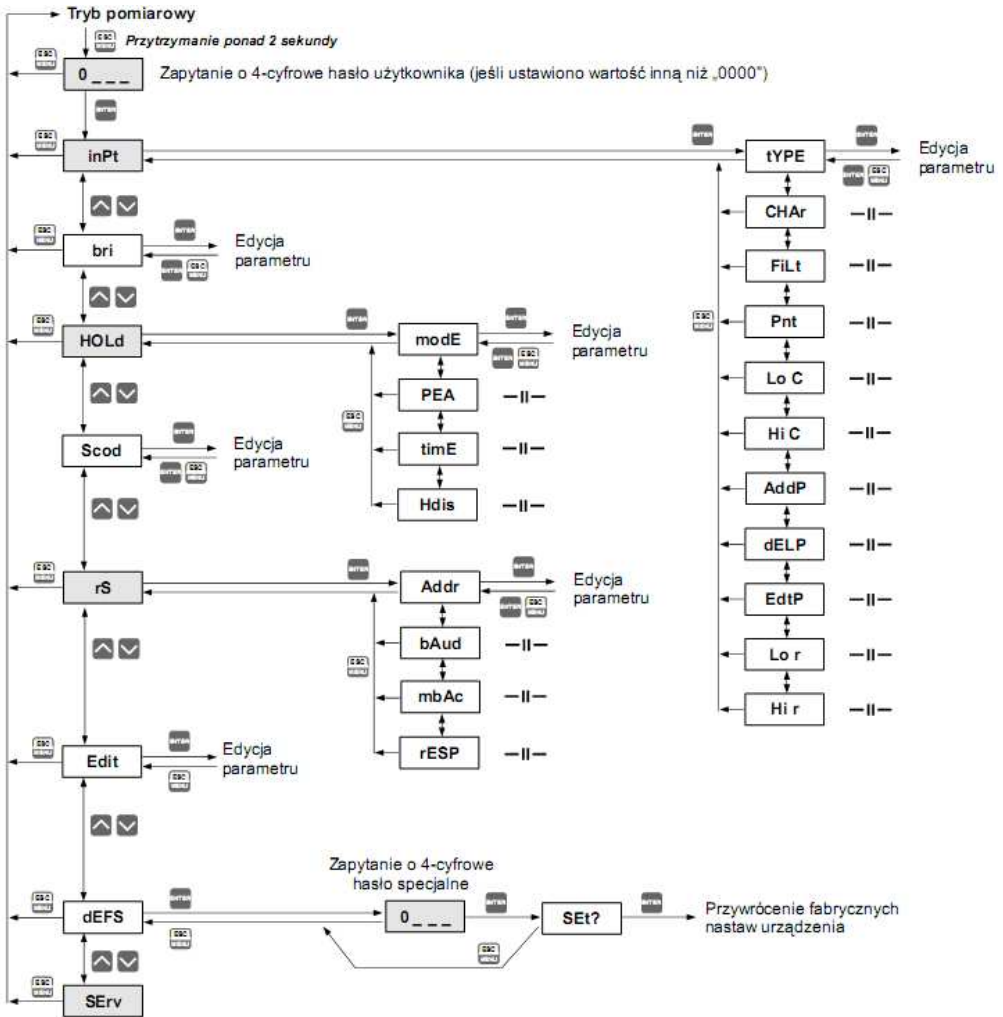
Tryb pomiarowy

ESC MENU Przytrzymanie ponad 2 sekundy

0 _ _ _

Zapytanie o 4-cyfrowe hasło użytkownika (jeśli ustawiono wartość inną niż „0000")

ENTER

inPt

tYPE

Edycja parametru

CHAr —II—

FiLt —II—

Pnt —II—

Lo C —II—

Hi C —II—

AddP —II—

dELP —II—

EdtP —II—

Lo r —II—

Hi r —II—

bri

Edycja parametru

HOLd

modE

Edycja parametru

PEA —II—

timE —II—

Hdis —II—

Scod

Edycja parametru

rS

Addr

Edycja parametru

bAud —II—

mbAc —II—

rESP —II—

Edit

Edycja parametru

Zapytanie o 4-cyfrowe hasło specjalne

dEFS

0 _ _ _

SEt?

Przywrócenie fabrycznych nastaw urządzenia

SErv